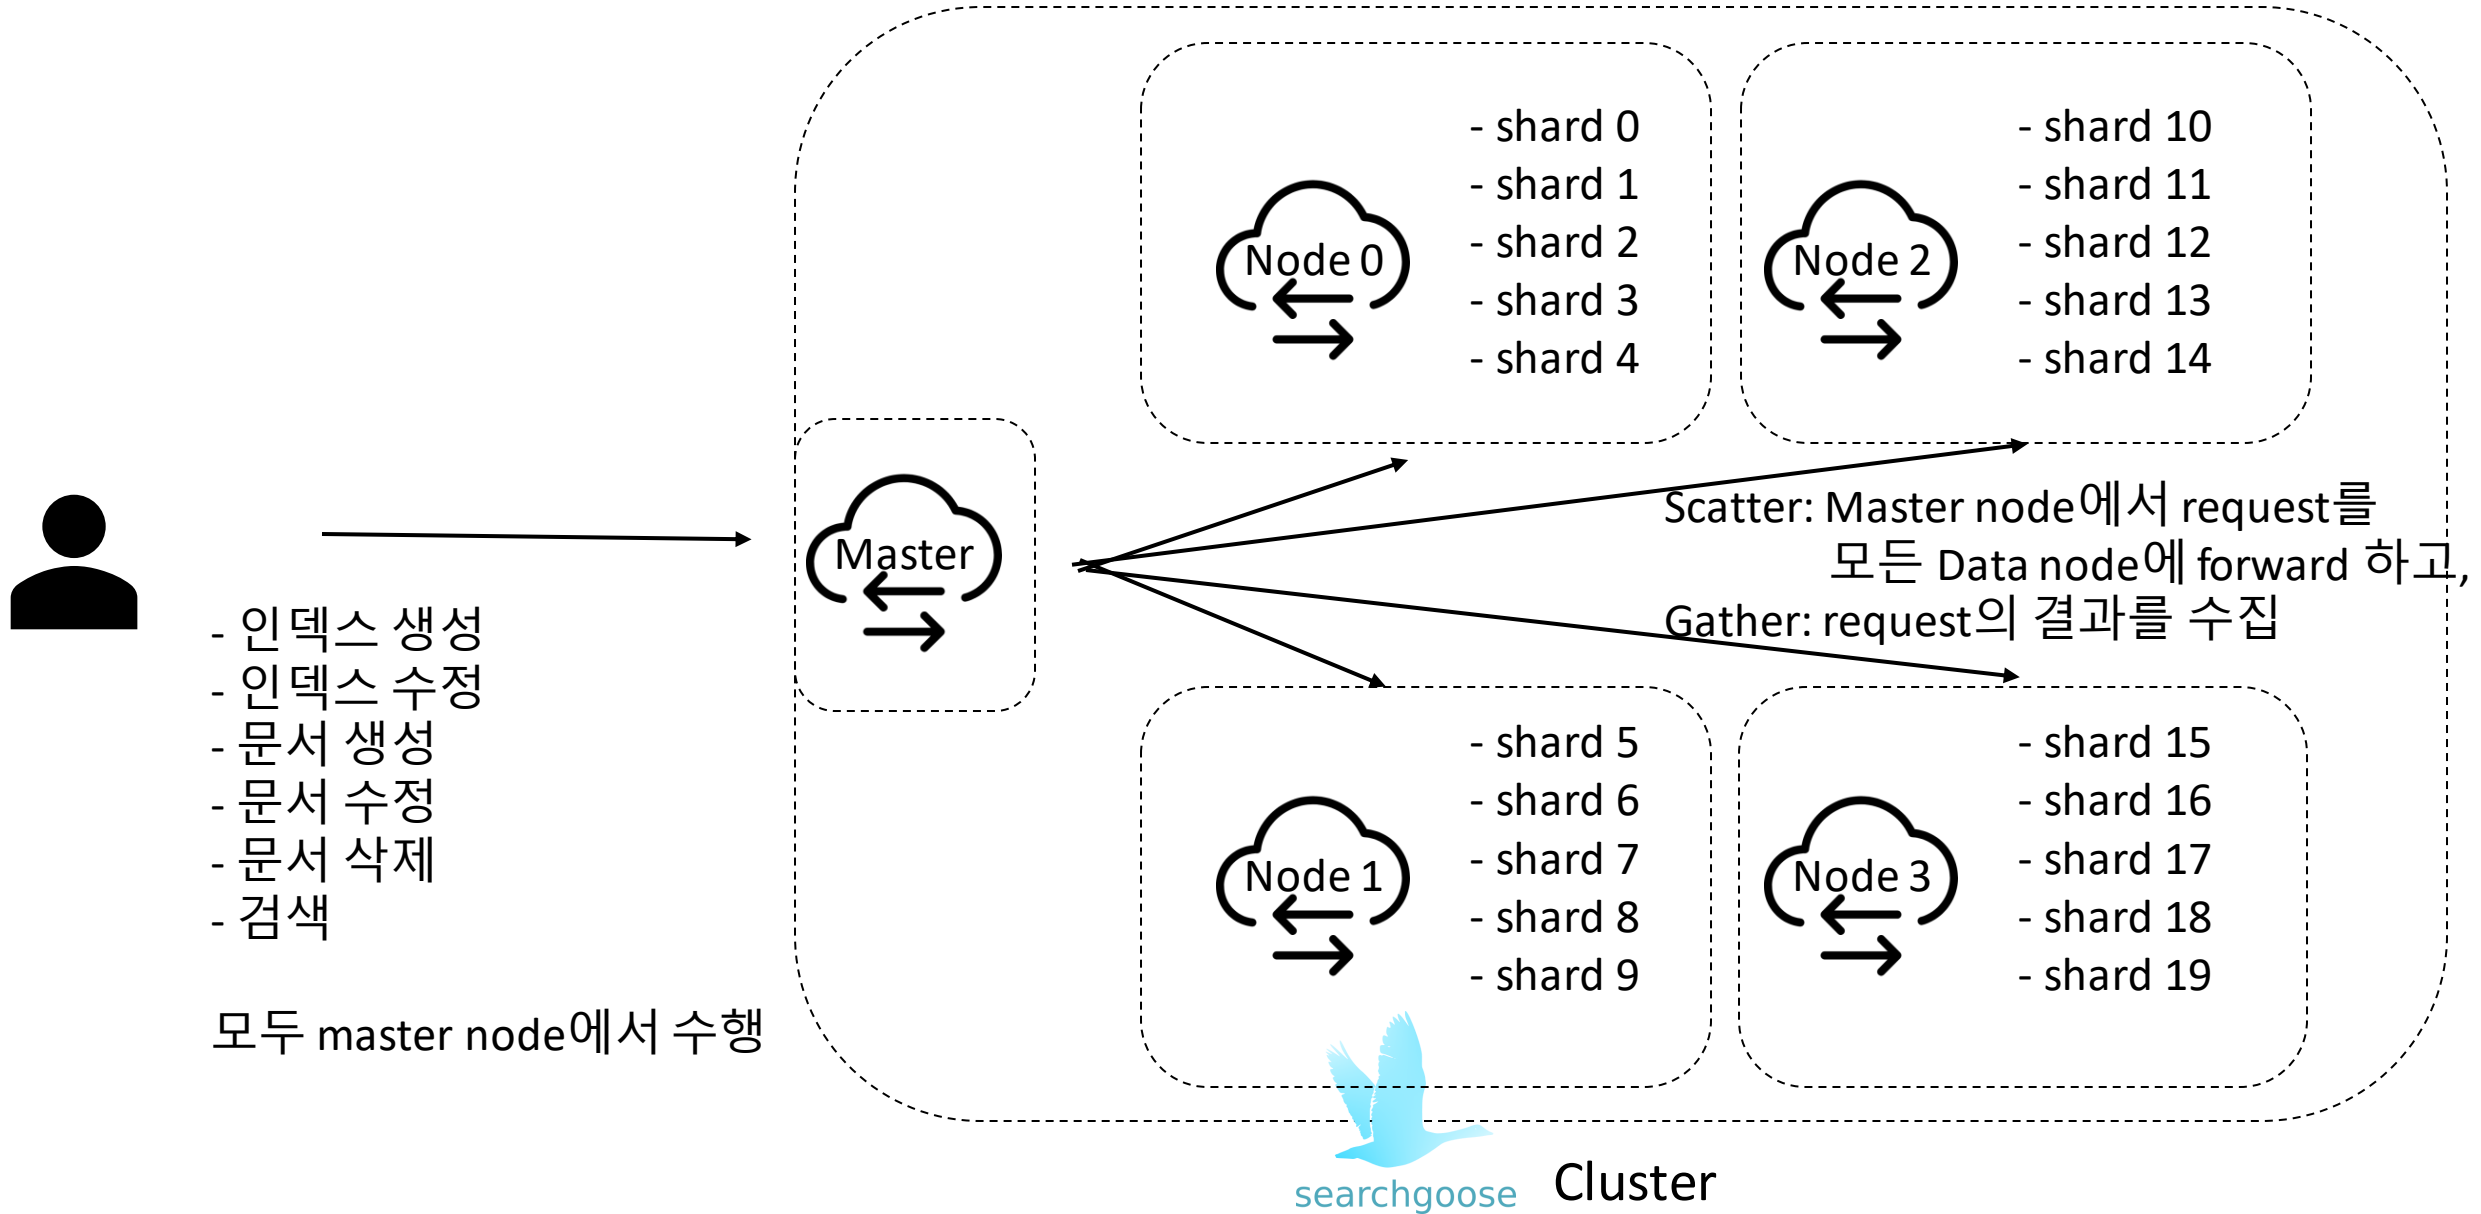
- 인덱스 생성
- 인덱스 수정
- 문서 생성
- 문서 수정
- 문서 삭제
- 검색

모두 master node에서 수행

Master

Node 0

- shard 0
- shard 1
- shard 2
- shard 3
- shard 4

Node 2

- shard 10
- shard 11
- shard 12
- shard 13
- shard 14

Scatter: Master node에서 request를 모든 Data node에 forward 하고,
Gather: request의 결과를 수집

Node 1

- shard 5
- shard 6
- shard 7
- shard 8
- shard 9

Node 3

- shard 15
- shard 16
- shard 17
- shard 18
- shard 19

searchgoose

Cluster